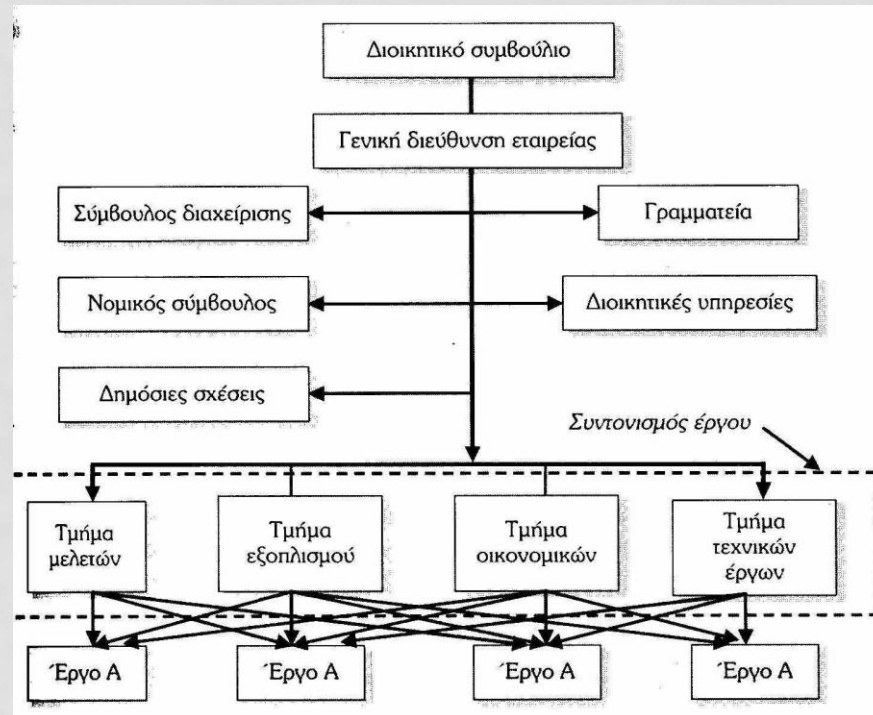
Διοικητικό συμβούλιο

Γενική διεύθυνση εταιρείας

Σύμβουλος διαχείρισης

Γραμματεία

Νομικός σύμβουλος

Διοικητικές υπηρεσίες

Δημόσιες σχέσεις

Συντονισμός έργου

Τμήμα μελετών

Τμήμα εξοπλισμού

Τμήμα οικονομικών

Τμήμα τεχνικών έργων

Έργο Α

Έργο Α

Έργο Α

Έργο Α